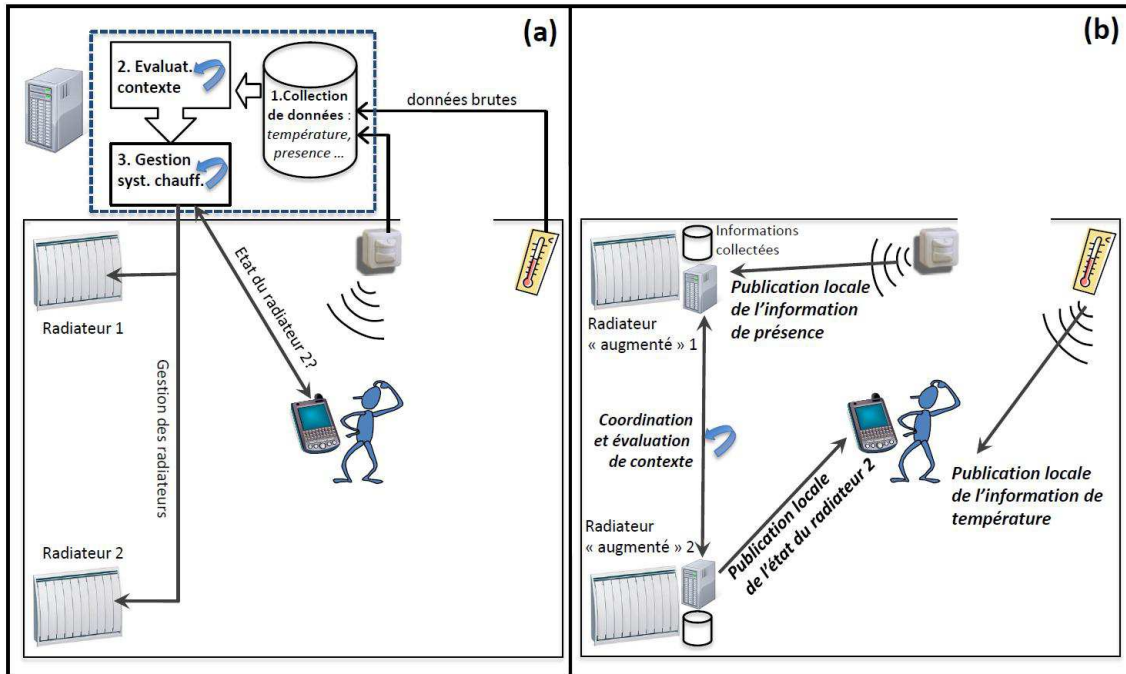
(a)

2. Evaluat. contexte

1.Collection de données : *température, presence ...*

3. Gestion syst. chauff.

données brutes

Etat du radiateur 2?

Radiateur 1

Gestion des radiateurs

Radiateur 2

(b)

Informations collectées

**Publication locale de l'information de présence**

Radiateur « augmenté » 1

**Coordination et évaluation de contexte**

**Publication locale de l'état du radiateur 2**

**Publication locale de l'information de température**

Radiateur « augmenté » 2